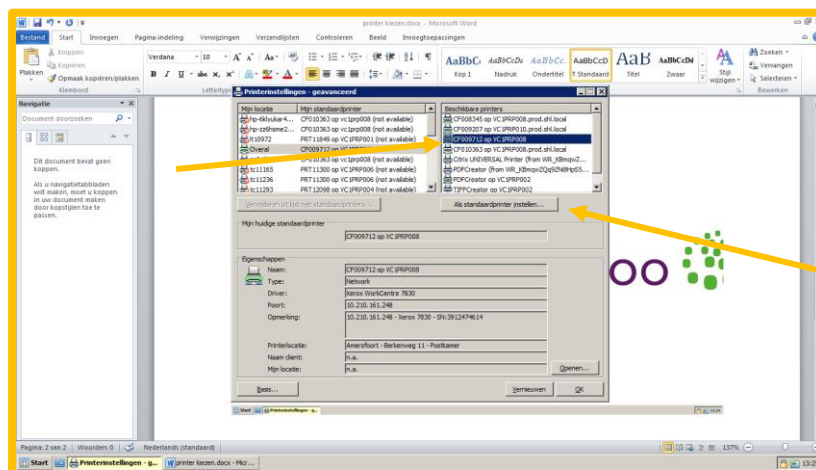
printer kiezen.docx - Microsoft Word

Bestand | Start | Invoegen | Pagina-indeling | Verwijzingen | Verzendlijsten | Controleren | Beeld | Invoegtoepassingen

Knippen
Kopiëren
Plakken
Opmaak kopiëren/plakken
Klembord

Verdana | 18
Lettertype

AaBbCc | Kop 1
AaBbCcDc | Nadruk
AaBbCc. | Ondertitel
AaBbCcD | ¶ Standaard
AaB | Titel
AaBbCcDd | Zwaar
Stijl wijzigen

Zoeken
Vervangen
Selecteren
Bewerken

Navigatie
Document doorzoeken

Dit document bevat geen koppen.

Als u navigatietabbladen wilt maken, moet u koppen in uw document maken door kopstijlen toe te passen.

Printerinstellingen - geavanceerd

| Mijn locatie | Mijn standaardprinter |
|---|---|
| hp-6klyukar4... | CF010363 op VC1prp008 (not available) |
| hp-zz6hsme2... | CF010363 op vc1prp008 (not available) |
| W10972 | PRT11849 op VC1PRP001 (not available) |
| Overal | CF009712 op VC1PRP008 |
| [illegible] | CF010363 op vc1prp008 (not available) |
| tc11165 | PRT11300 op VC1PRP006 (not available) |
| tc11236 | PRT11300 op VC1PRP006 (not available) |
| tc11293 | PRT12098 op VC1PRP004 (not available) |

Beschikbare printers
CF008345 op VC1PRP008.prod.shl.local
CF009207 op VC1PRP010.prod.shl.local
CF009712 op VC1PRP008
CF010363 op VC1PRP008.prod.shl.local
Citrix UNIVERSAL Printer (from WR_KBmqwZ...
PDFCreator (from WR_KBmqwZQq9Z...
PDFCreator op VC1PRP002
TIFFCreator op VC1PRP002

Verwijderen uit lijst met standaardprinters...
Als standaardprinter instellen...

Mijn huidige standaardprinter
CF009712 op VC1PRP008

Eigenschappen
Naam: CF009712 op VC1PRP008
Type: Network
Driver: Xerox WorkCentre 7830
Poort: 10.210.161.248
Opmerking: 10.210.161.248 - Xerox 7830 - SN:3912474614
Printerlocatie: Amersfoort - Berkenweg 11 - Postkamer
Naam client: n.a.
Mijn locatie: n.a.
Openen...

Basis...
Vernieuwen
OK

Start | Printerinstellingen - g...

Pagina: 2 van 2 | Woorden: 0 | Nederlands (standaard)
137%

Start | Printerinstellingen - g... | printer kiezen.docx - Micr...
13:2